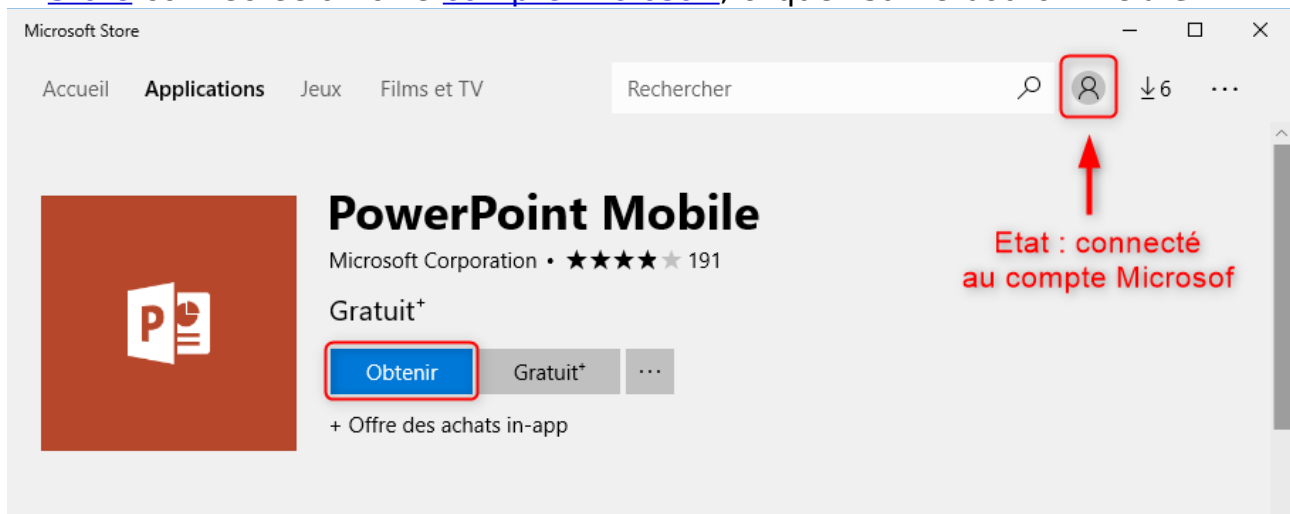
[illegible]

Microsoft Store

Accueil Applications Jeux Films et TV

Rechercher

↓6 ···

PowerPoint Mobile

Microsoft Corporation • ★★★★★ 191

Gratuit⁺

Obtenir

Gratuit⁺

···

+ Offre des achats in-app

Etat : connecté au compte Microsof